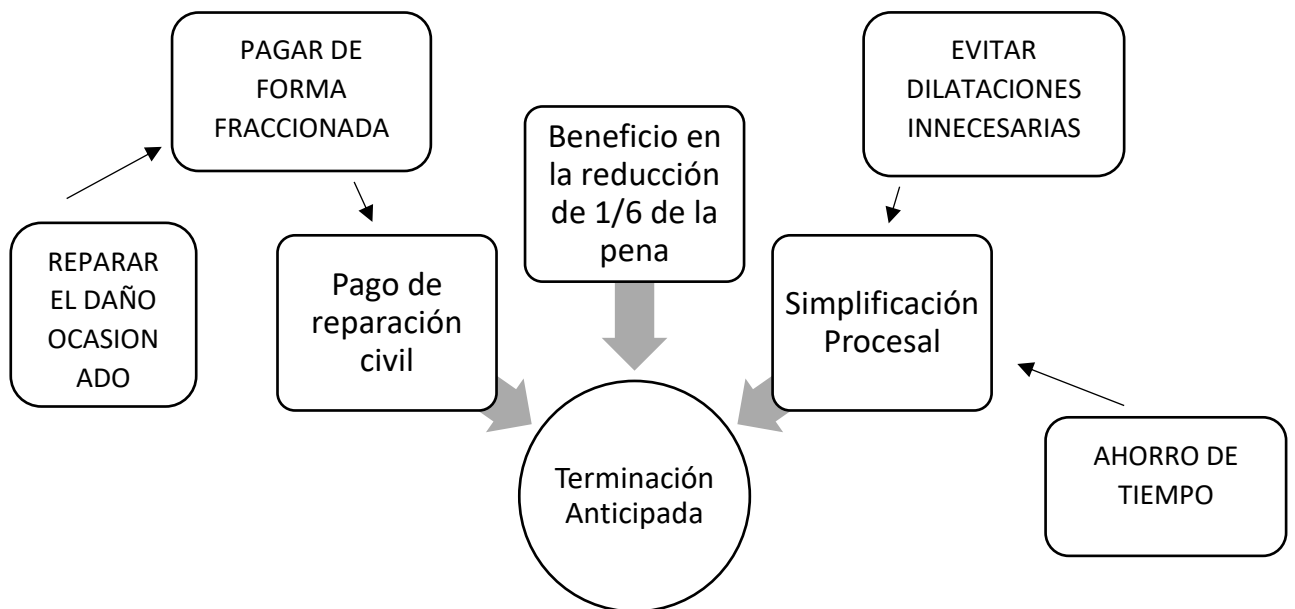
PAGAR DE FORMA FRACCIONADA

EVITAR DILATACIONES INNECESARIAS

Beneficio en la reducción de 1/6 de la pena

REPARAR EL DAÑO OCASIONADO

Pago de reparación civil

Simplificación Procesal

AHORRO DE TIEMPO

Terminación Anticipada